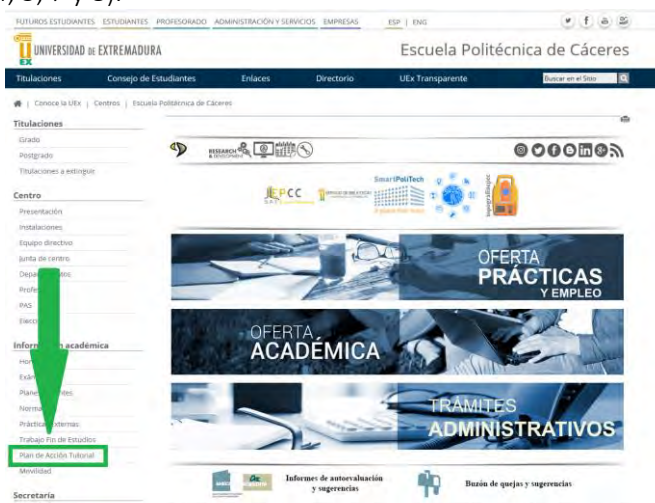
FUTUROS ESTUDIANTES ESTUDIANTES PROFESORADO ADMINISTRACIÓN Y SERVICIOS EMPRESAS ESP | ENG

UNIVERSIDAD DE EXTREMADURA

Escuela Politécnica de Cáceres

Titulaciones Consejo de Estudiantes Enlaces Directorio UEx Transparente Buscar en el Sitio

Conoce la UEx | Centros | Escuela Politécnica de Cáceres

Titulaciones
Grado
Postgrado
Titulaciones a extinguir

Centro
Presentación
Instalaciones
Equipo directivo
Junta de centro
Depa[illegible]ntos
Profe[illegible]
PAS
Elecc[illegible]

Inform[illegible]n académica
Hor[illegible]
Exá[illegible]
Plane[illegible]entes
Norma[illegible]
Prácticas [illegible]xternas
Trabajo Fin de Estudios
Plan de Acción Tutorial
Movilidad

Secretaría

RESEARCH

EPCC

SmartPoliTech

OFERTA
PRÁCTICAS
Y EMPLEO

OFERTA
ACADÉMICA

TRÁMITES
ADMINISTRATIVOS

Informes de autoevaluación y sugerencias

Buzón de quejas y sugerencias